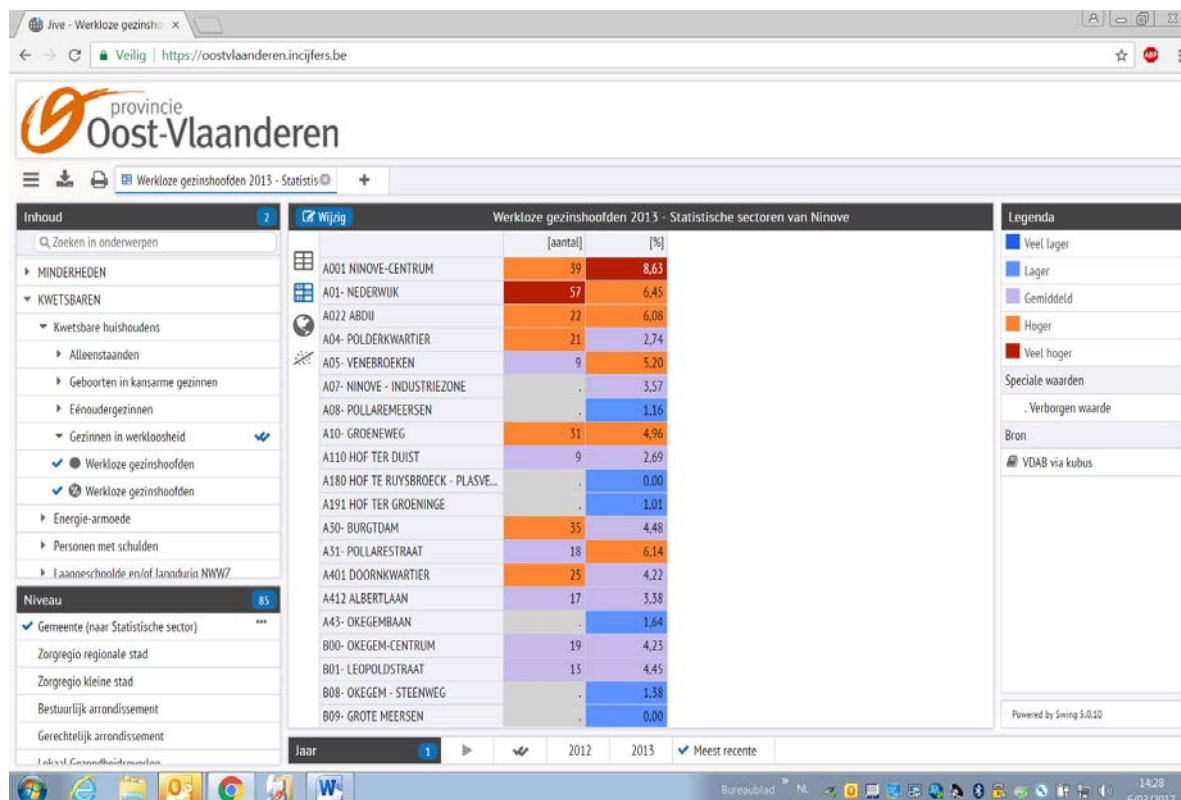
Jive - Werkloze gezinsho ×

Veilig | https://oostvlaanderen.incijfers.be

provincie Oost-Vlaanderen

Werkloze gezinshoofden 2013 - Statistis

Inhoud 2
Zoeken in onderwerpen
MINDERHEDEN
KWETSBAREN
Kwetsbare huishoudens
Alleenstaanden
Geboorten in kansarme gezinnen
Eénoudergezinnen
Gezinnen in werkloosheid
Werkloze gezinshoofden
Werkloze gezinshoofden
Energie-armoede
Personen met schulden
Laaggeschoolde en/of langdurig NWWZ

Niveau 85
Gemeente (naar Statistische sector)
Zorgregio regionale stad
Zorgregio kleine stad
Bestuurlijk arrondissement
Gerechtelijk arrondissement
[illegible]

Wijzig
Werkloze gezinshoofden 2013 - Statistische sectoren van Ninove

| | [aantal] | [%] |
|---|---|---|
| A001 NINOVE-CENTRUM | 39 | 8,63 |
| A01- NEDERWIJK | 57 | 6,45 |
| A022 ABDIJ | 22 | 6,08 |
| A04- POLDERKWARTIER | 21 | 2,74 |
| A05- VENEBROEKEN | 9 | 5,20 |
| A07- NINOVE - INDUSTRIEZONE | . | 3,57 |
| A08- POLLAREMEERSEN | . | 1,16 |
| A10- GROENEWEG | 31 | 4,96 |
| A110 HOF TER DUIST | 9 | 2,69 |
| A180 HOF TE RUYSBROECK - PLASVE... | . | 0,00 |
| A191 HOF TER GROENINGE | . | 1,01 |
| A30- BURGTDAM | 35 | 4,48 |
| A31- POLLARESTRAAT | 18 | 6,14 |
| A401 DOORNKWARTIER | 25 | 4,22 |
| A412 ALBERTLAAN | 17 | 3,38 |
| A43- OKEGEMBAAN | . | 1,64 |
| B00- OKEGEM-CENTRUM | 19 | 4,23 |
| B01- LEOPOLDSTRAAT | 13 | 4,45 |
| B08- OKEGEM - STEENWEG | . | 1,38 |
| B09- GROTE MEERSEN | . | 0,00 |

Jaar 1 2012 2013 Meest recente

Legenda
Veel lager
Lager
Gemiddeld
Hoger
Veel hoger
Speciale waarden
. Verborgen waarde
Bron
VDAB via kubus

Powered by Swing 5.0.10

Bureaublad NL 14:28 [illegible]